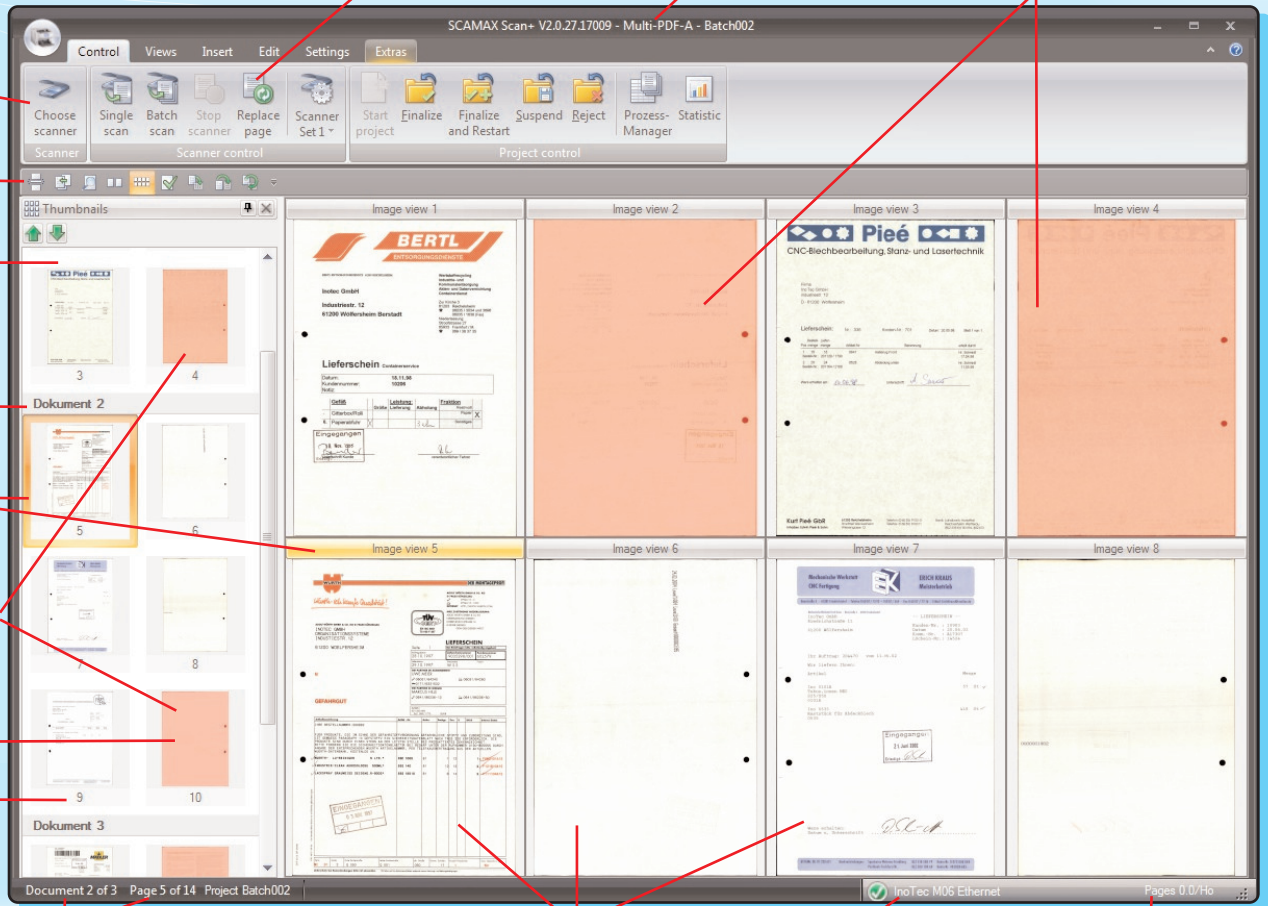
SCAMAX Scan+ V2.0.27.17009 - Multi-PDF-A - Batch002

Control Views Insert Edit Settings Extras

Choose scanner
Scanner

Single scan Batch scan Stop scanner Replace page Scanner Set 1
Scanner control

Start project Finalize Finalize and Restart Suspend Reject Prozess-Manager Statistic
Project control

Thumbnails

3 4
Dokument 2
5 6
7 8
9 10
Dokument 3

Image view 1 Image view 2 Image view 3 Image view 4

BERTL
ENTSORGUNGSDIENSTE
Inotec GmbH
Industriestr. 12
61200 Wölfersheim Berstadt
Lieferschein
Eingegangen

Pieé
CNC-Blechbearbeitung, Stanz- und Lasertechnik
Lieferschein
Kurt Pieé GbR

Image view 5 Image view 6 Image view 7 Image view 8

LIEFERSCHEIN
GEFAHRGUT
EINGEGANGEN

Mechanische Werkstatt CNC-Fertigung
ERICH KRAUS Meisterbetrieb
Eingegangen

Document 2 of 3 Page 5 of 14 Project Batch002
InoTec M06 Ethernet
Pages 0.0/Ho